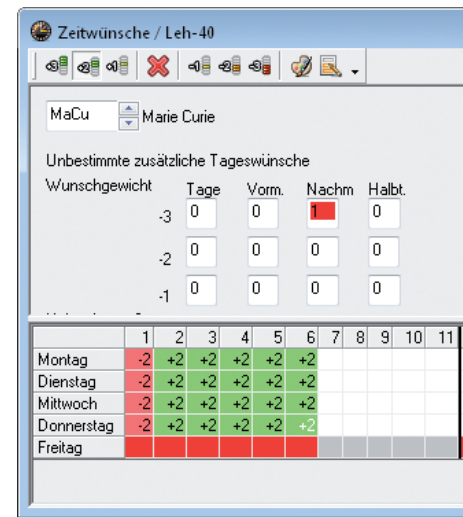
Zeitwünsche / Leh-40

MaCu Marie Curie

Unbestimmte zusätzliche Tageswünsche

Wunschgewicht

| | Tage | Vorm. | Nachm | Halbt. |
|---|---|---|---|---|
| -3 | 0 | 0 | 1 | 0 |
| -2 | 0 | 0 | 0 | 0 |
| -1 | 0 | 0 | 0 | 0 |

| | 1 | 2 | 3 | 4 | 5 | 6 | 7 | 8 | 9 | 10 | 11 |
|---|---|---|---|---|---|---|---|---|---|---|---|
| Montag | -2 | +2 | +2 | +2 | +2 | +2 | | | | | |
| Dienstag | -2 | +2 | +2 | +2 | +2 | +2 | | | | | |
| Mittwoch | -2 | +2 | +2 | +2 | +2 | +2 | | | | | |
| Donnerstag | -2 | +2 | +2 | +2 | +2 | +2 | | | | | |
| Freitag | | | | | | | | | | | |